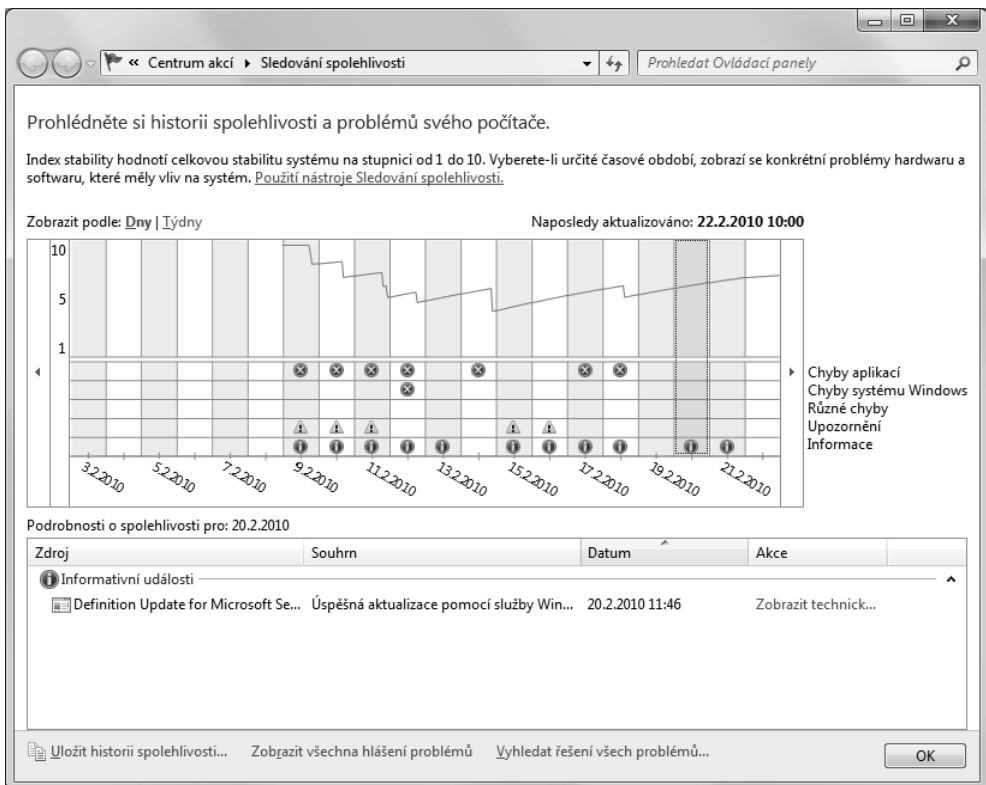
« Centrum akcí ▸ Sledování spolehlivosti

Prohledat Ovládací panely

Prohlédněte si historii spolehlivosti a problémů svého počítače.

Index stability hodnotí celkovou stabilitu systému na stupnici od 1 do 10. Vyberete-li určité časové období, zobrazí se konkrétní problémy hardwaru a softwaru, které měly vliv na systém. Použití nástroje Sledování spolehlivosti.

Zobrazit podle: Dny | Týdny

Naposledy aktualizováno: 22.2.2010 10:00

10
5
1

Chyby aplikací
Chyby systému Windows
Různé chyby
Upozornění
Informace

3.2.2010
5.2.2010
7.2.2010
9.2.2010
11.2.2010
13.2.2010
15.2.2010
17.2.2010
19.2.2010
21.2.2010

Podrobnosti o spolehlivosti pro: 20.2.2010

| Zdroj | Souhrn | Datum | Akce |
|---|---|---|---|
| Informativní události | | | |
| Definition Update for Microsoft Se... | Úspěšná aktualizace pomocí služby Win... | 20.2.2010 11:46 | Zobrazit technick... |

Uložit historii spolehlivosti... Zobrazit všechna hlášení problémů Vyhledat řešení všech problémů...

OK